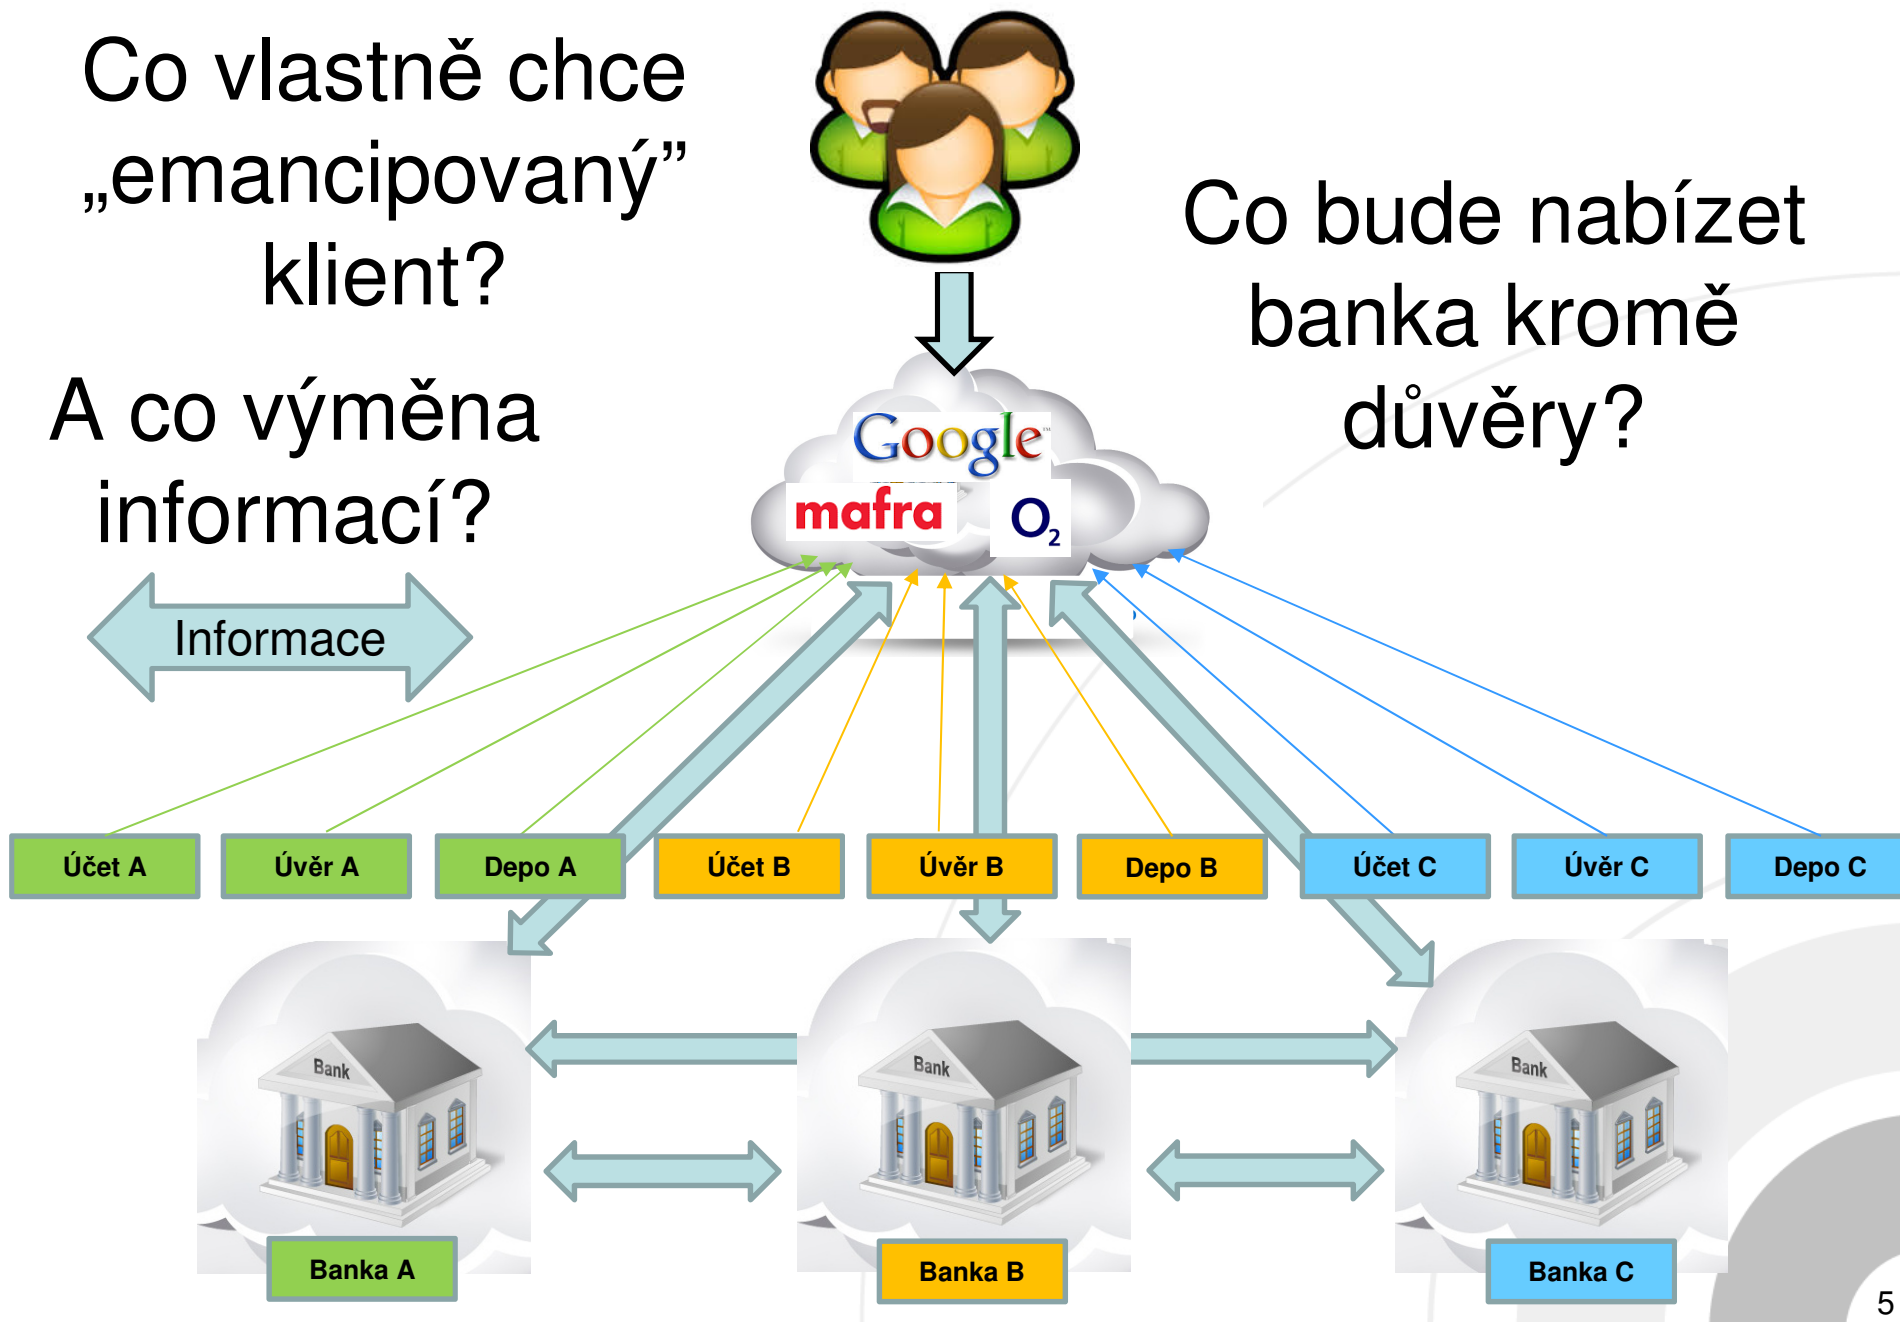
Co vlastně chce „emancipovaný” klient?

A co výměna informací?

Informace

Google

mafra

$O_2$

Co bude nabízet banka kromě důvěry?

Účet A

Úvěr A

Depo A

Účet B

Úvěr B

Depo B

Účet C

Úvěr C

Depo C

Bank

Bank

Bank

Banka A

Banka B

Banka C

5